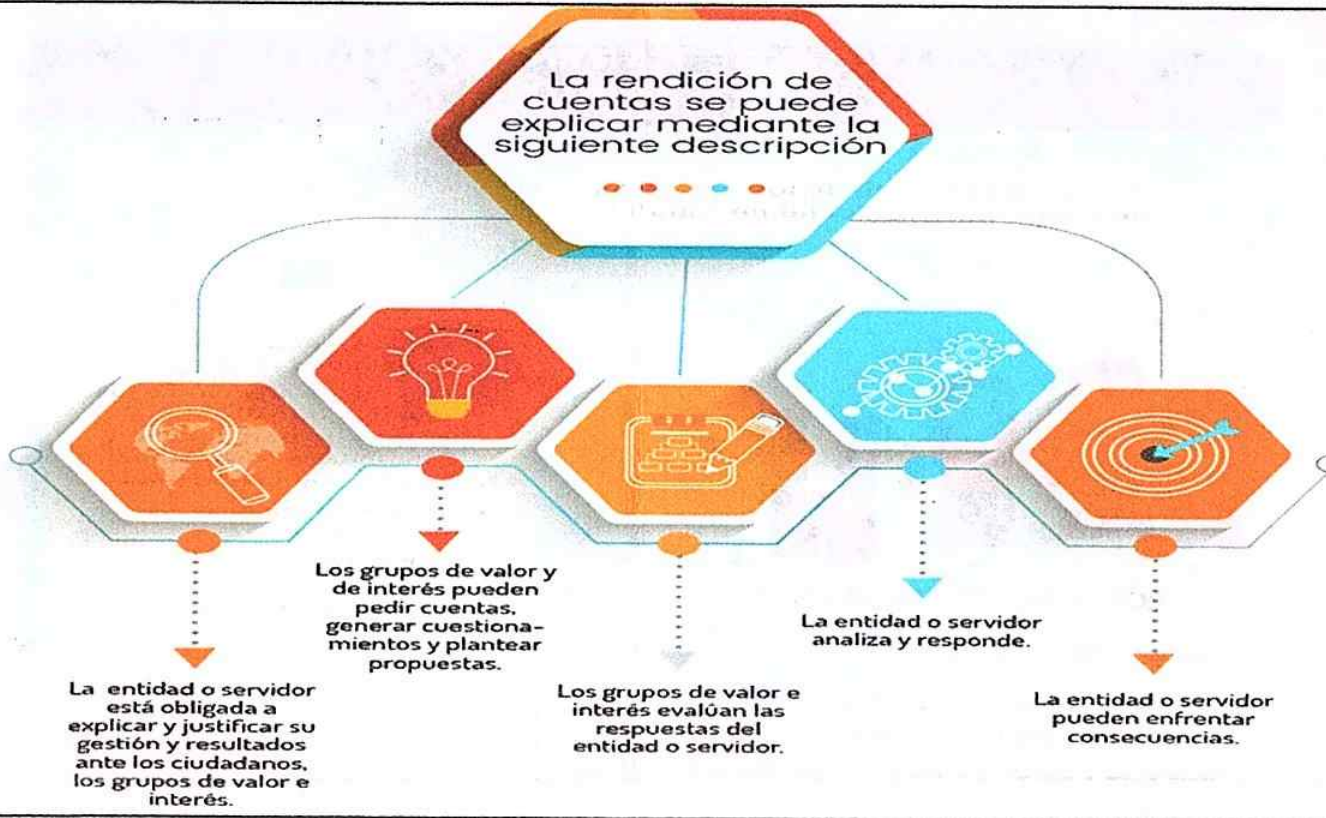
La rendición de cuentas se puede explicar mediante la siguiente descripción

Los grupos de valor y de interés pueden pedir cuentas, generar cuestionamientos y plantear propuestas.

La entidad o servidor analiza y responde.

La entidad o servidor está obligada a explicar y justificar su gestión y resultados ante los ciudadanos, los grupos de valor e interés.

Los grupos de valor e interés evalúan las respuestas del entidad o servidor.

La entidad o servidor pueden enfrentar consecuencias.